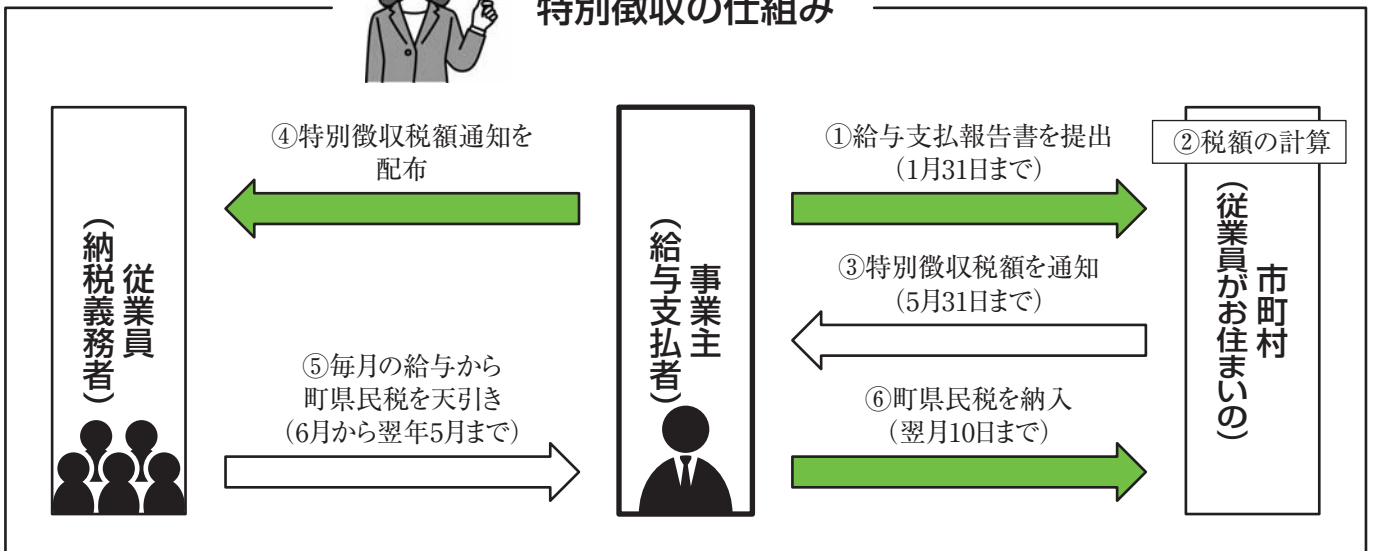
特別徴収の仕組み

従業員
（納税義務者）

④特別徴収税額通知を配布

⑤毎月の給与から町県民税を天引き（6月から翌年5月まで）

事業主
（給与支払者）

①給与支払報告書を提出（1月31日まで）

③特別徴収税額を通知（5月31日まで）

⑥町県民税を納入（翌月10日まで）

②税額の計算

市町村
（従業員がお住まいの）